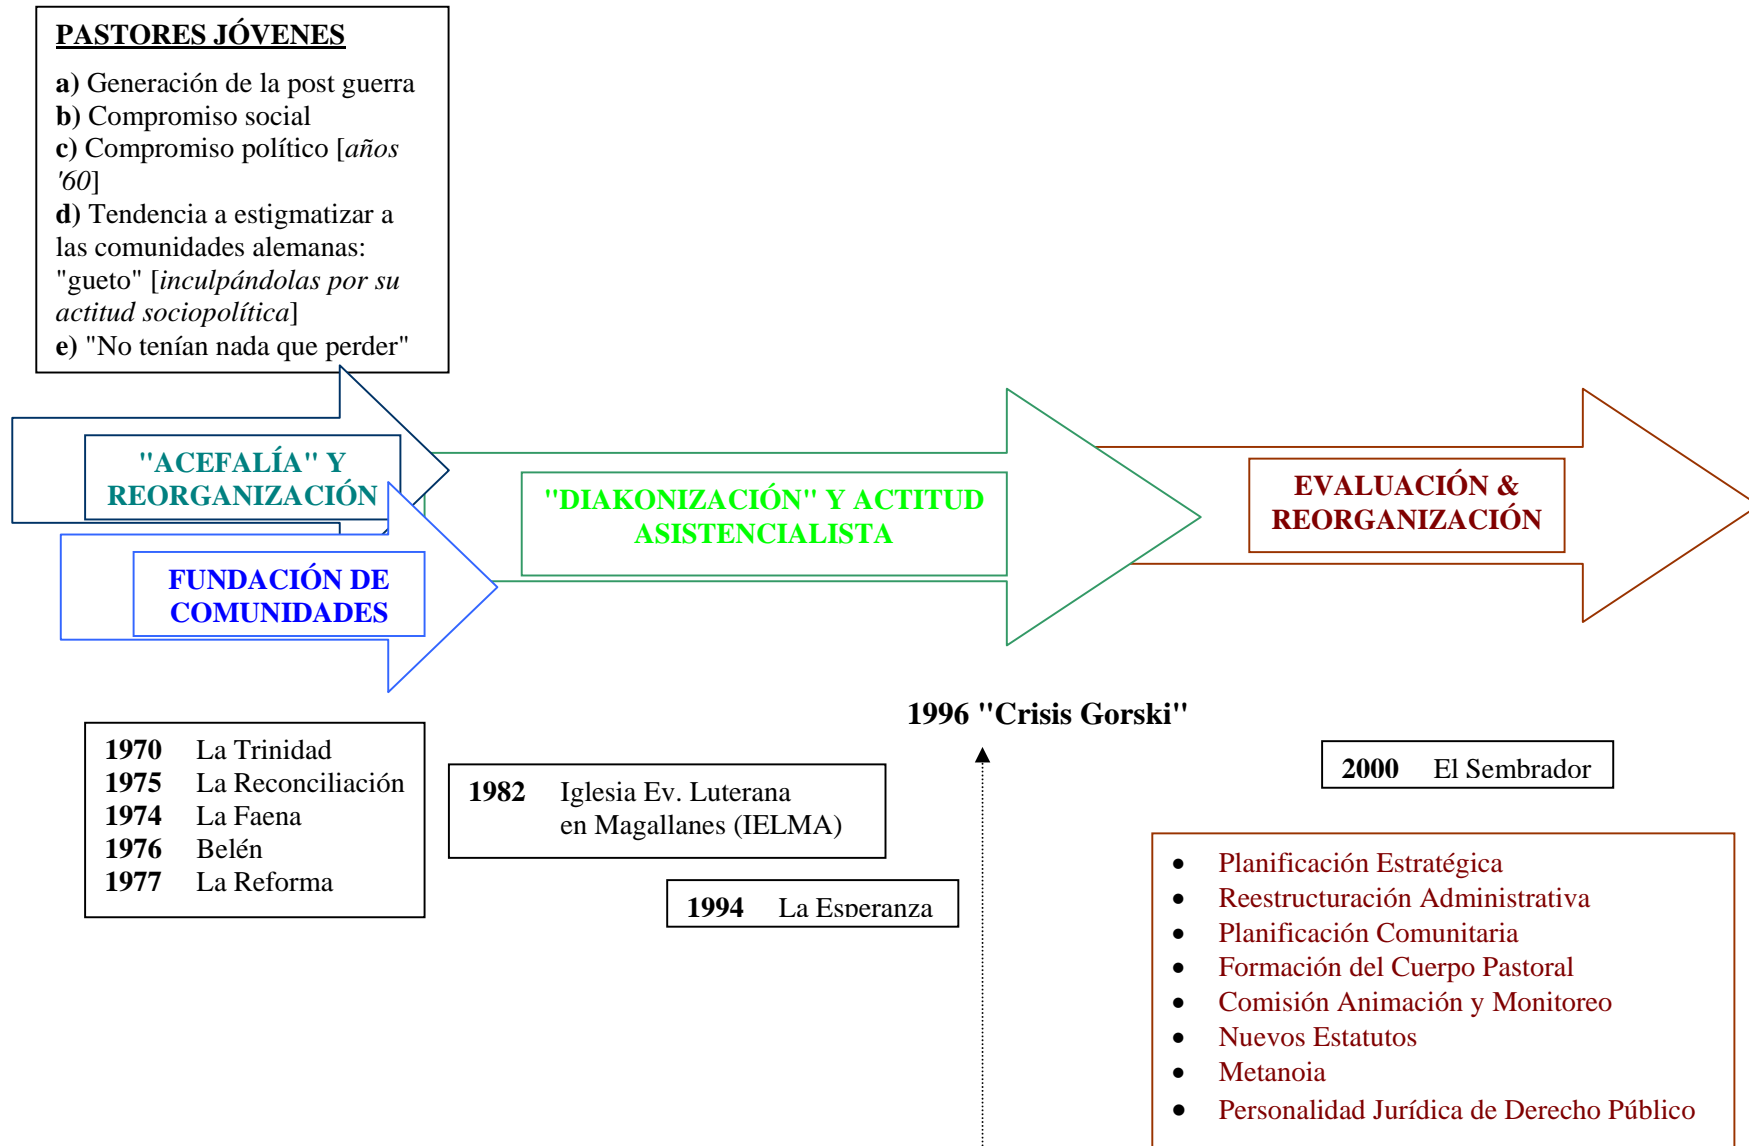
PASTORES JÓVENES

a) Generación de la post guerra
b) Compromiso social
c) Compromiso político [años '60]
d) Tendencia a estigmatizar a las comunidades alemanas: "gueto" [inculpándolas por su actitud sociopolítica]
e) "No tenían nada que perder"

"ACEFALÍA" Y REORGANIZACIÓN

FUNDACIÓN DE COMUNIDADES

"DIAKONIZACIÓN" Y ACTITUD ASISTENCIALISTA

EVALUACIÓN & REORGANIZACIÓN

1970 La Trinidad
1975 La Reconciliación
1974 La Faena
1976 Belén
1977 La Reforma

1982 Iglesia Ev. Luterana en Magallanes (IELMA)

1994 La Esperanza

1996 "Crisis Gorski"

2000 El Sembrador

- Planificación Estratégica
- Reestructuración Administrativa
- Planificación Comunitaria
- Formación del Cuerpo Pastoral
- Comisión Animación y Monitoreo
- Nuevos Estatutos
- Metanoia
- Personalidad Jurídica de Derecho Público